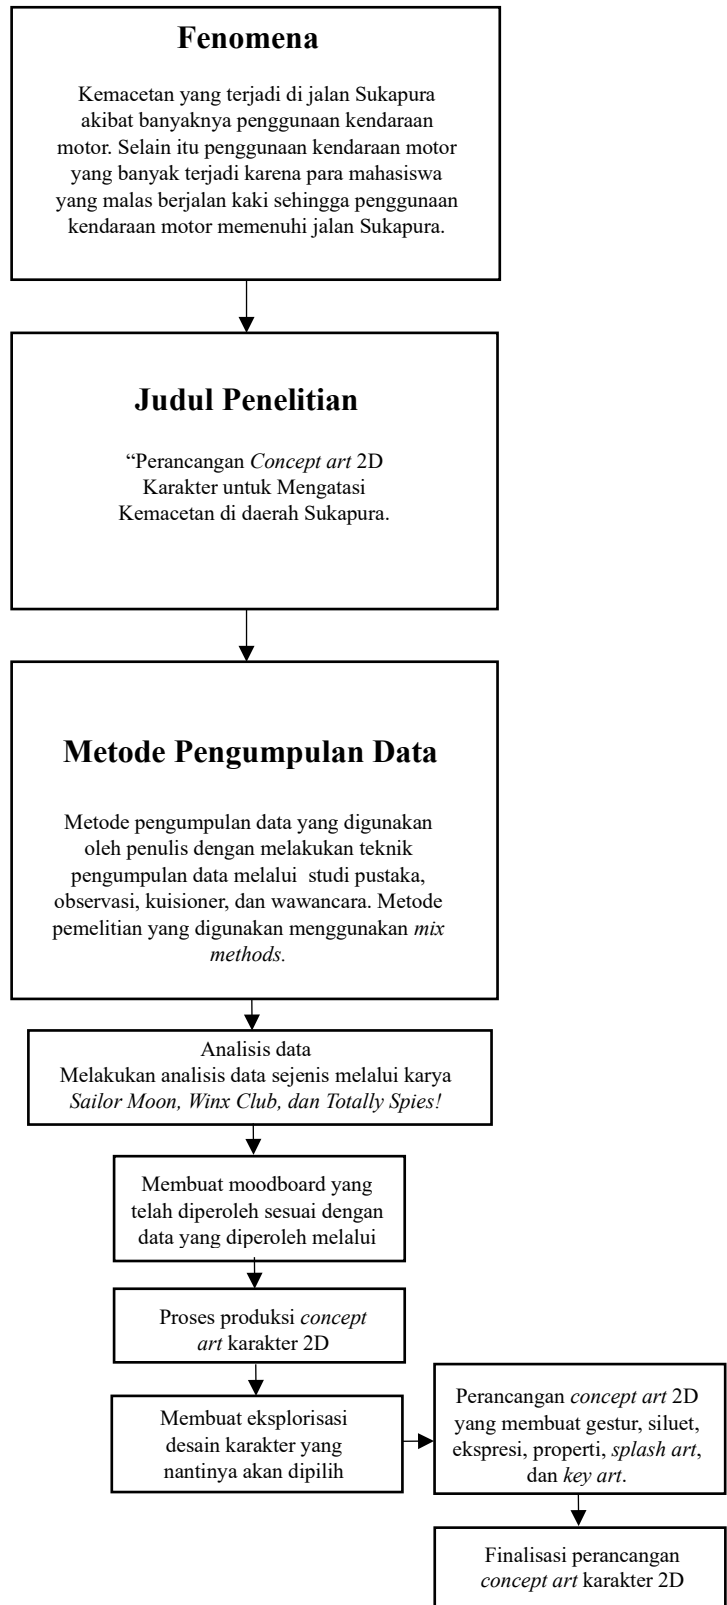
Fenomena

Kemacetan yang terjadi di jalan Sukapura akibat banyaknya penggunaan kendaraan motor. Selain itu penggunaan kendaraan motor yang banyak terjadi karena para mahasiswa yang malas berjalan kaki sehingga penggunaan kendaraan motor memenuhi jalan Sukapura.

Judul Penelitian

"Perancangan *Concept art* 2D Karakter untuk Mengatasi Kemacetan di daerah Sukapura.

Metode Pengumpulan Data

Metode pengumpulan data yang digunakan oleh penulis dengan melakukan teknik pengumpulan data melalui studi pustaka, observasi, kuisioner, dan wawancara. Metode pemelitian yang digunakan menggunakan *mix methods.*

Analisis data
Melakukan analisis data sejenis melalui karya *Sailor Moon, Winx Club, dan Totally Spies!*

Membuat moodboard yang telah diperoleh sesuai dengan data yang diperoleh melalui

Proses produksi *concept art* karakter 2D

Membuat eksplorisasi desain karakter yang nantinya akan dipilih

Perancangan *concept art* 2D yang membuat gestur, siluet, ekspresi, properti, *splash art*, dan *key art*.

Finalisasi perancangan *concept art* karakter 2D